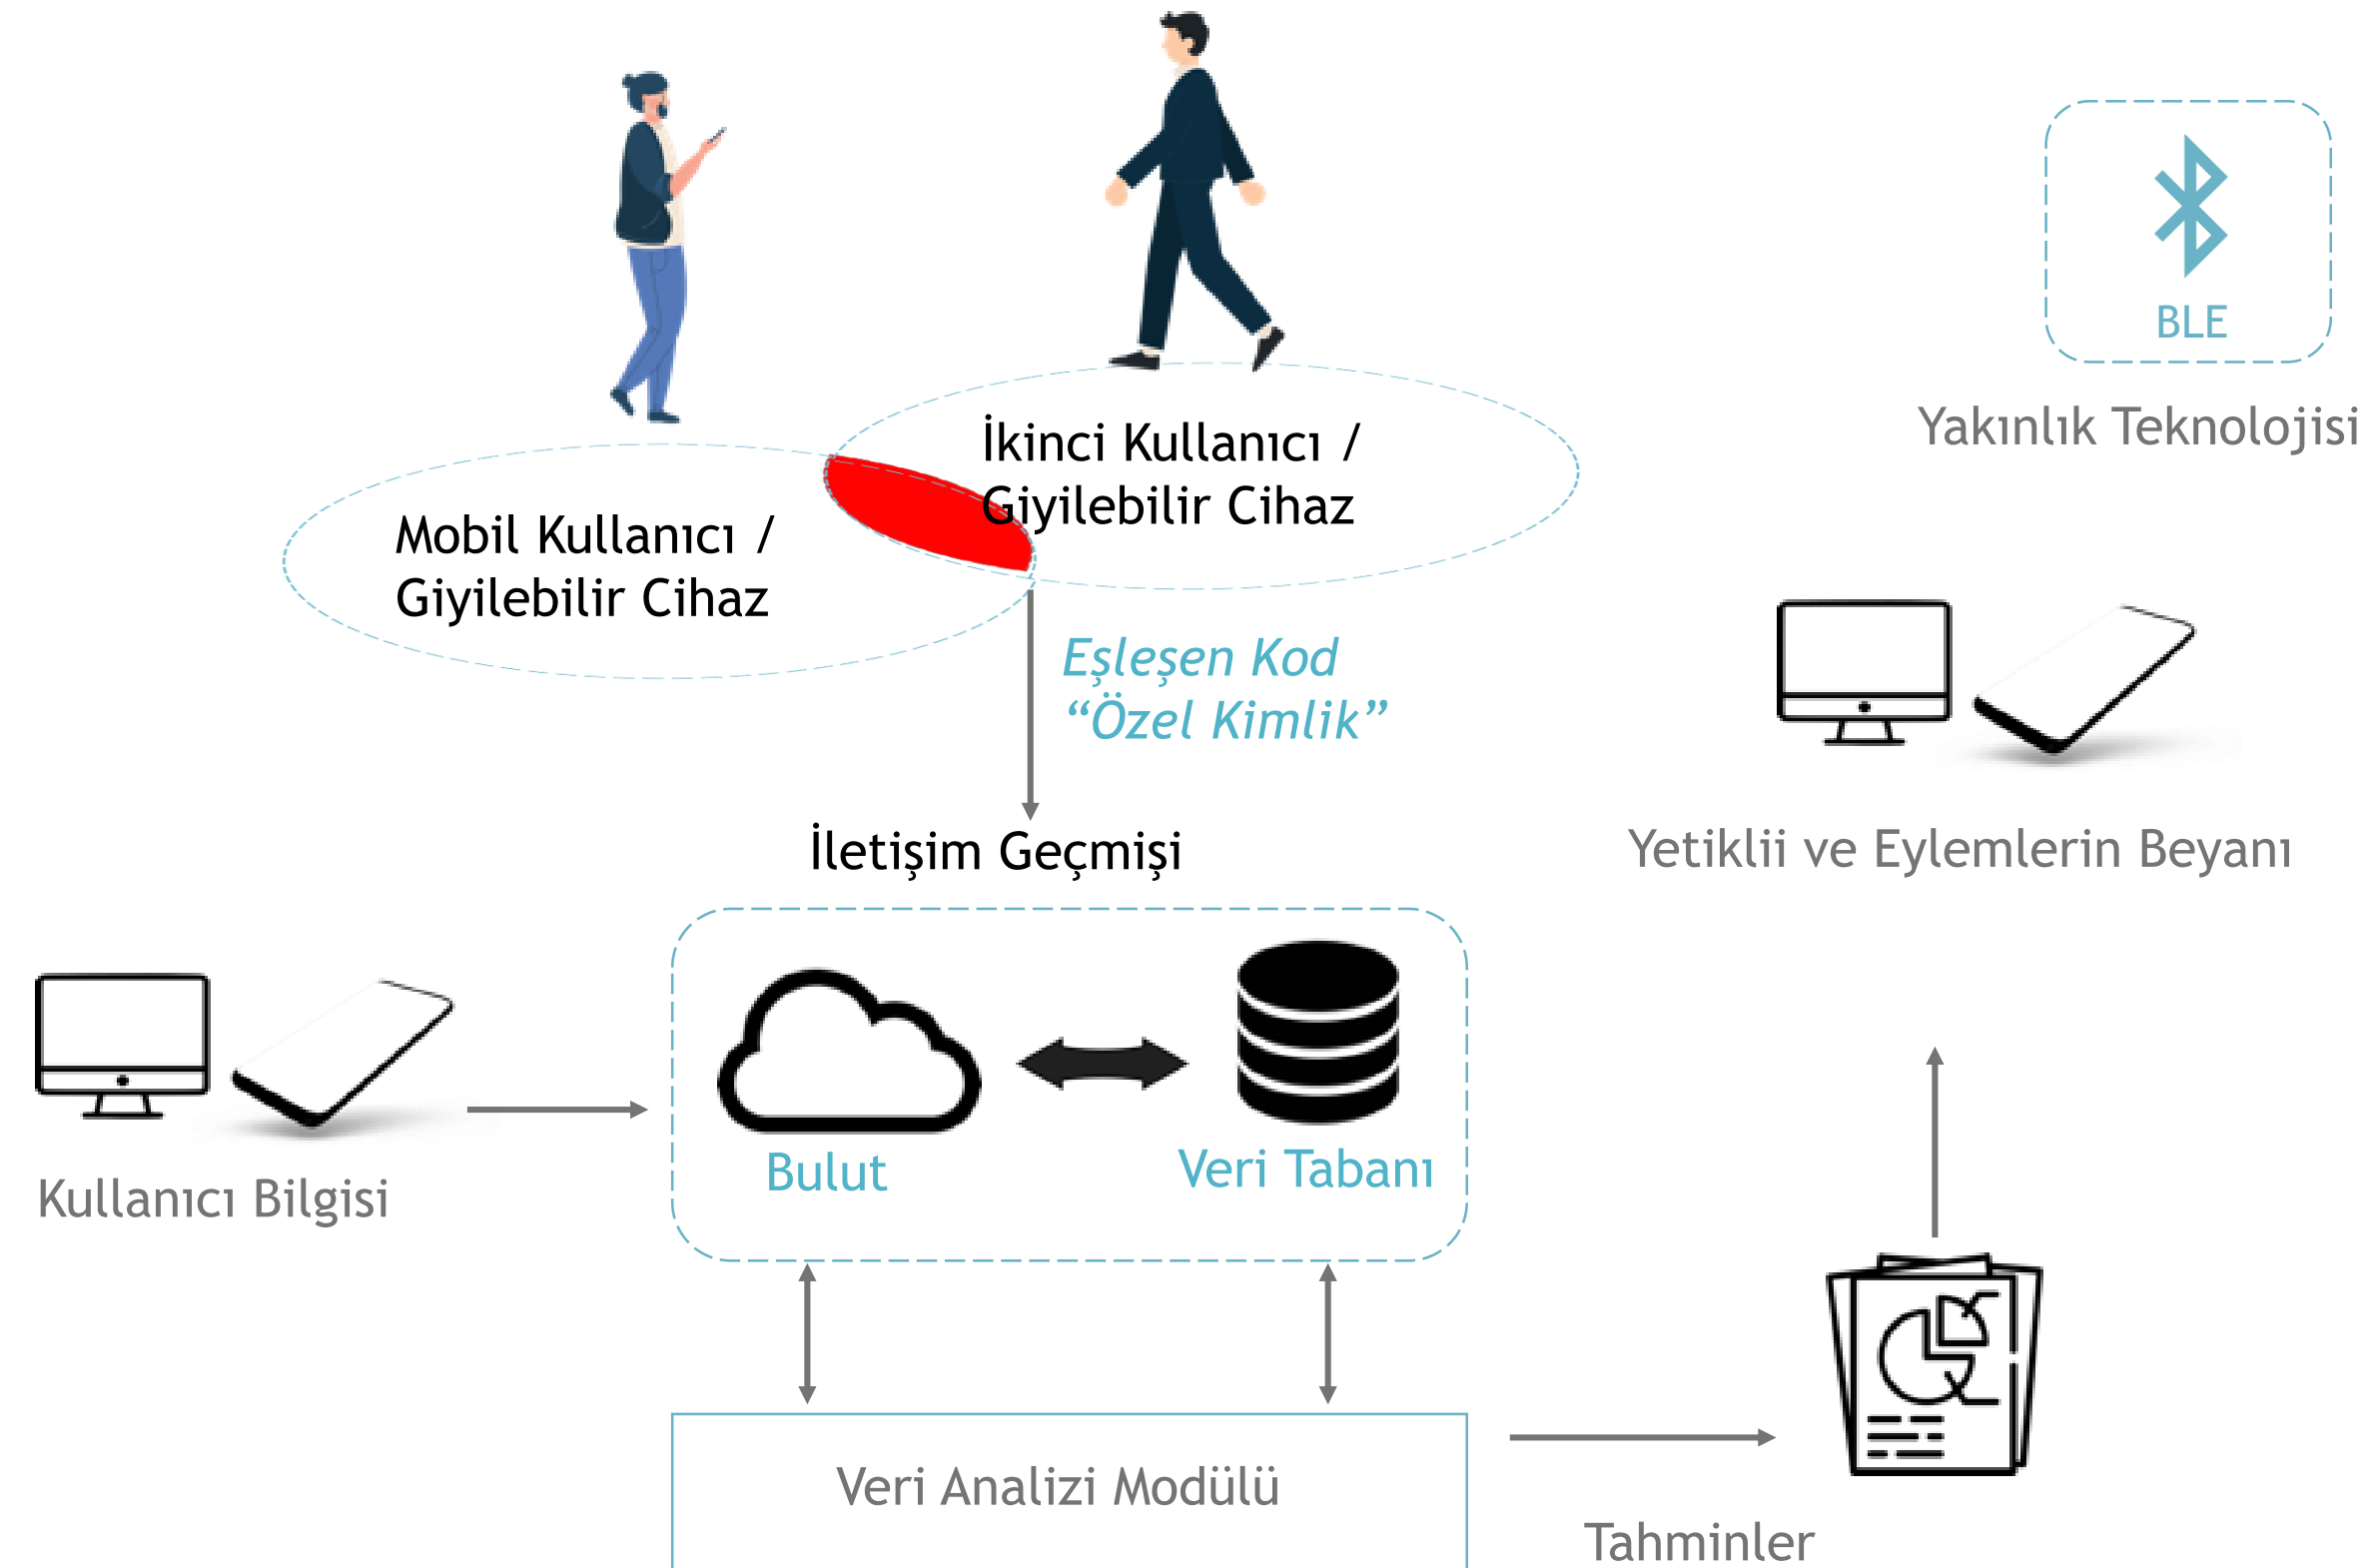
BLE

Yakınlık Teknolojisi

İkinci Kullanıcı / Giyilebilir Cihaz

Mobil Kullanıcı / Giyilebilir Cihaz

Eşleşen Kod
“Özel Kimlik”

İletişim Geçmişi

Yetiklii ve Eylemlerin Beyanı

Bulut

Veri Tabanı

Kullanıcı Bilgisi

Veri Analizi Modülü

Tahminler